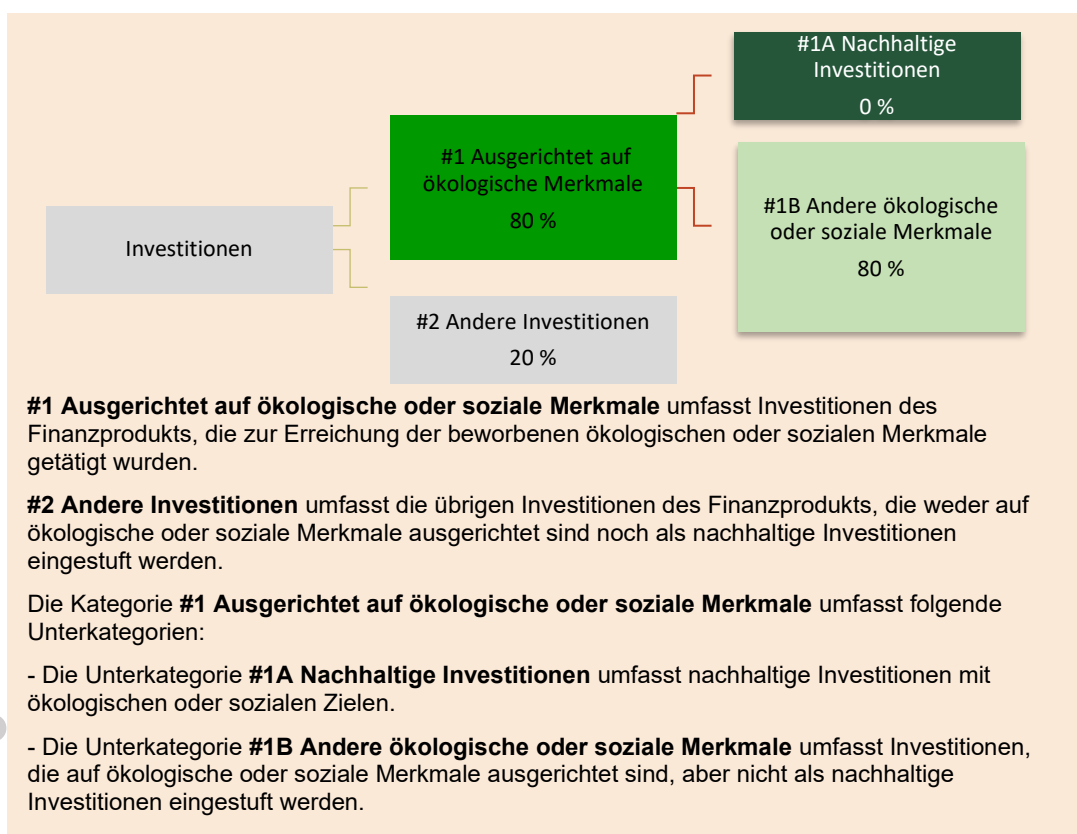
Investitionen

#1 Ausgerichtet auf ökologische Merkmale
80 %

#2 Andere Investitionen
20 %

#1A Nachhaltige Investitionen
0 %

#1B Andere ökologische oder soziale Merkmale
80 %

**#1 Ausgerichtet auf ökologische oder soziale Merkmale** umfasst Investitionen des Finanzprodukts, die zur Erreichung der beworbenen ökologischen oder sozialen Merkmale getätigt wurden.

**#2 Andere Investitionen** umfasst die übrigen Investitionen des Finanzprodukts, die weder auf ökologische oder soziale Merkmale ausgerichtet sind noch als nachhaltige Investitionen eingestuft werden.

Die Kategorie **#1 Ausgerichtet auf ökologische oder soziale Merkmale** umfasst folgende Unterkategorien:

- Die Unterkategorie **#1A Nachhaltige Investitionen** umfasst nachhaltige Investitionen mit ökologischen oder sozialen Zielen.

- Die Unterkategorie **#1B Andere ökologische oder soziale Merkmale** umfasst Investitionen, die auf ökologische oder soziale Merkmale ausgerichtet sind, aber nicht als nachhaltige Investitionen eingestuft werden.